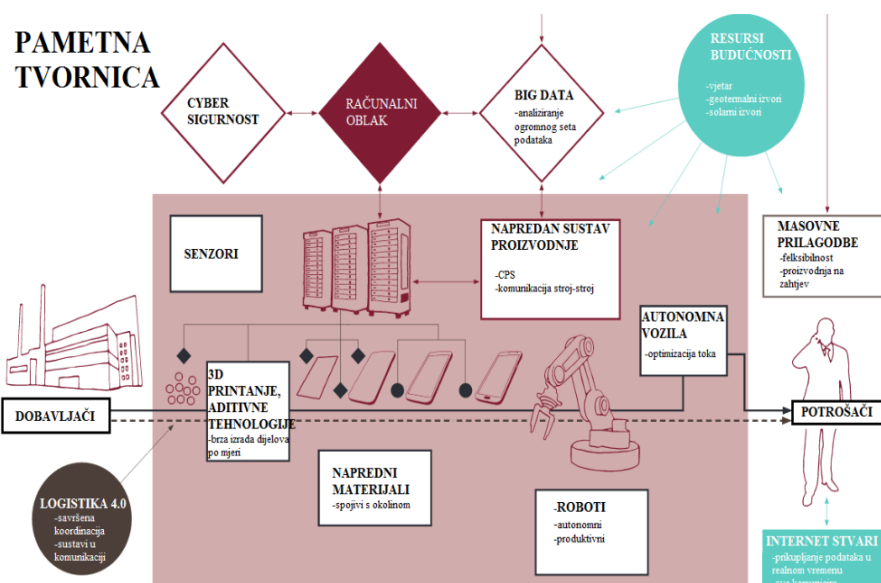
PAMETNA TVORNICA

CYBER SIGURNOST

RAČUNALNI OBLAK

BIG DATA
-analiziranje ogromnog seta podataka

RESURSI BUDUĆNOSTI
-vjetar
-geotermalni izvori
-solarni izvori

SENZORI

NAPREDAN SUSTAV PROIZVODNJE
-CPS
-komunikacija stroj-stroj

MASOVNE PRILAGODBE
-felksibilnost
-proizvodnja na zahtjev

AUTONOMNA VOZILA
-optimizacija toka

3D PRINTANJE, ADITIVNE TEHNOLOGIJE
-brza izrada dijelova po mjeri

DOBAVLJAČI

POTROŠAČI

NAPREDNI MATERIJALI
-spojivi s okolinom

-ROBOTI
-autonomni
-produktivni

LOGISTIKA 4.0
-savršena koordinacija
-sustavi u komunikaciji

INTERNET STVARI
-prikupljanje podataka u realnom vremenu
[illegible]